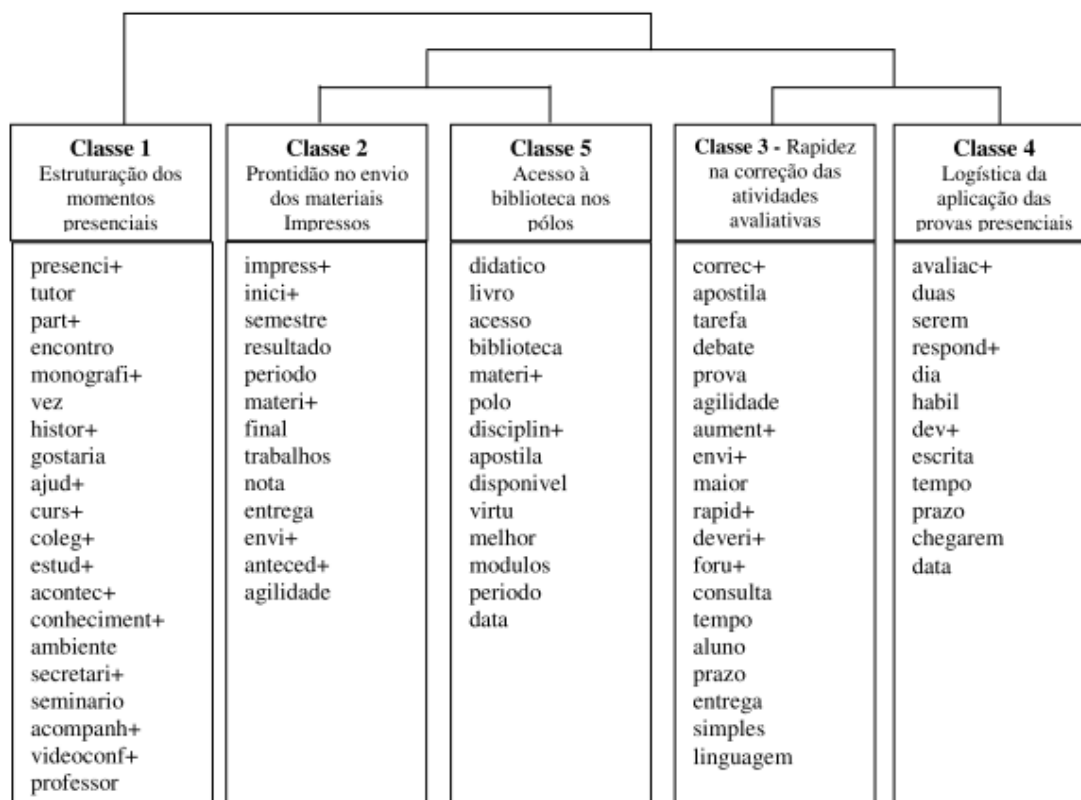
Classe 1
Estruturação dos momentos presenciais

presenci+
tutor
part+
encontro
monografi+
vez
histor+
gostaria
ajud+
curs+
coleg+
estud+
acontec+
conheciment+
ambiente
secretari+
seminario
acompanh+
videoconf+
professor

Classe 2
Prontidão no envio dos materiais Impressos

impress+
inici+
semestre
resultado
periodo
materi+
final
trabalhos
nota
entrega
envi+
anteced+
agilidade

Classe 5
Acesso à biblioteca nos pólos

didatico
livro
acesso
biblioteca
materi+
polo
disciplin+
apostila
disponivel
virtu
melhor
modulos
periodo
data

Classe 3 - Rapidez na correção das atividades avaliativas

correc+
apostila
tarefa
debate
prova
agilidade
aument+
envi+
maior
rapid+
deveri+
foru+
consulta
tempo
aluno
prazo
entrega
simples
linguagem

Classe 4
Logística da aplicação das provas presenciais

avaliac+
duas
serem
respond+
dia
habil
dev+
escrita
tempo
prazo
chegarem
data